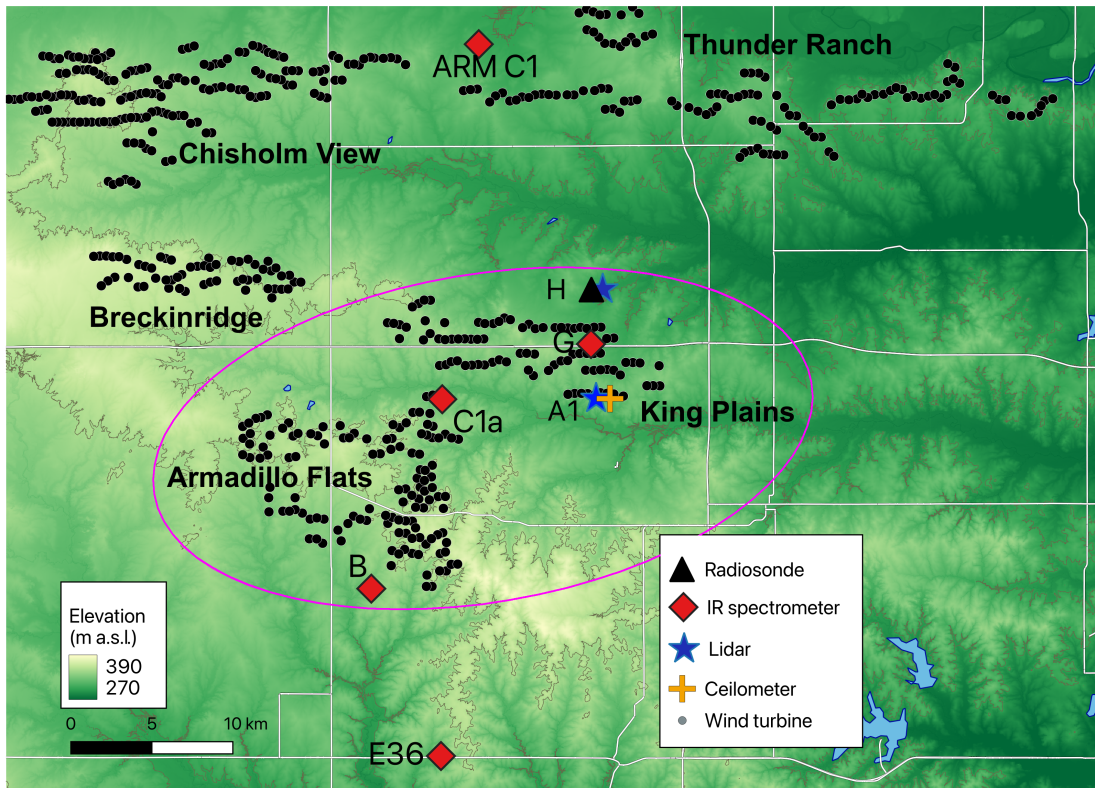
ARM C1

Thunder Ranch

Chisholm View

Breckinridge

H

G

C1a

A1

King Plains

Armadillo Flats

B

E36

Elevation
(m a.s.l.)
390
270

0 5 10 km

Radiosonde
IR spectrometer
Lidar
Ceilometer
Wind turbine